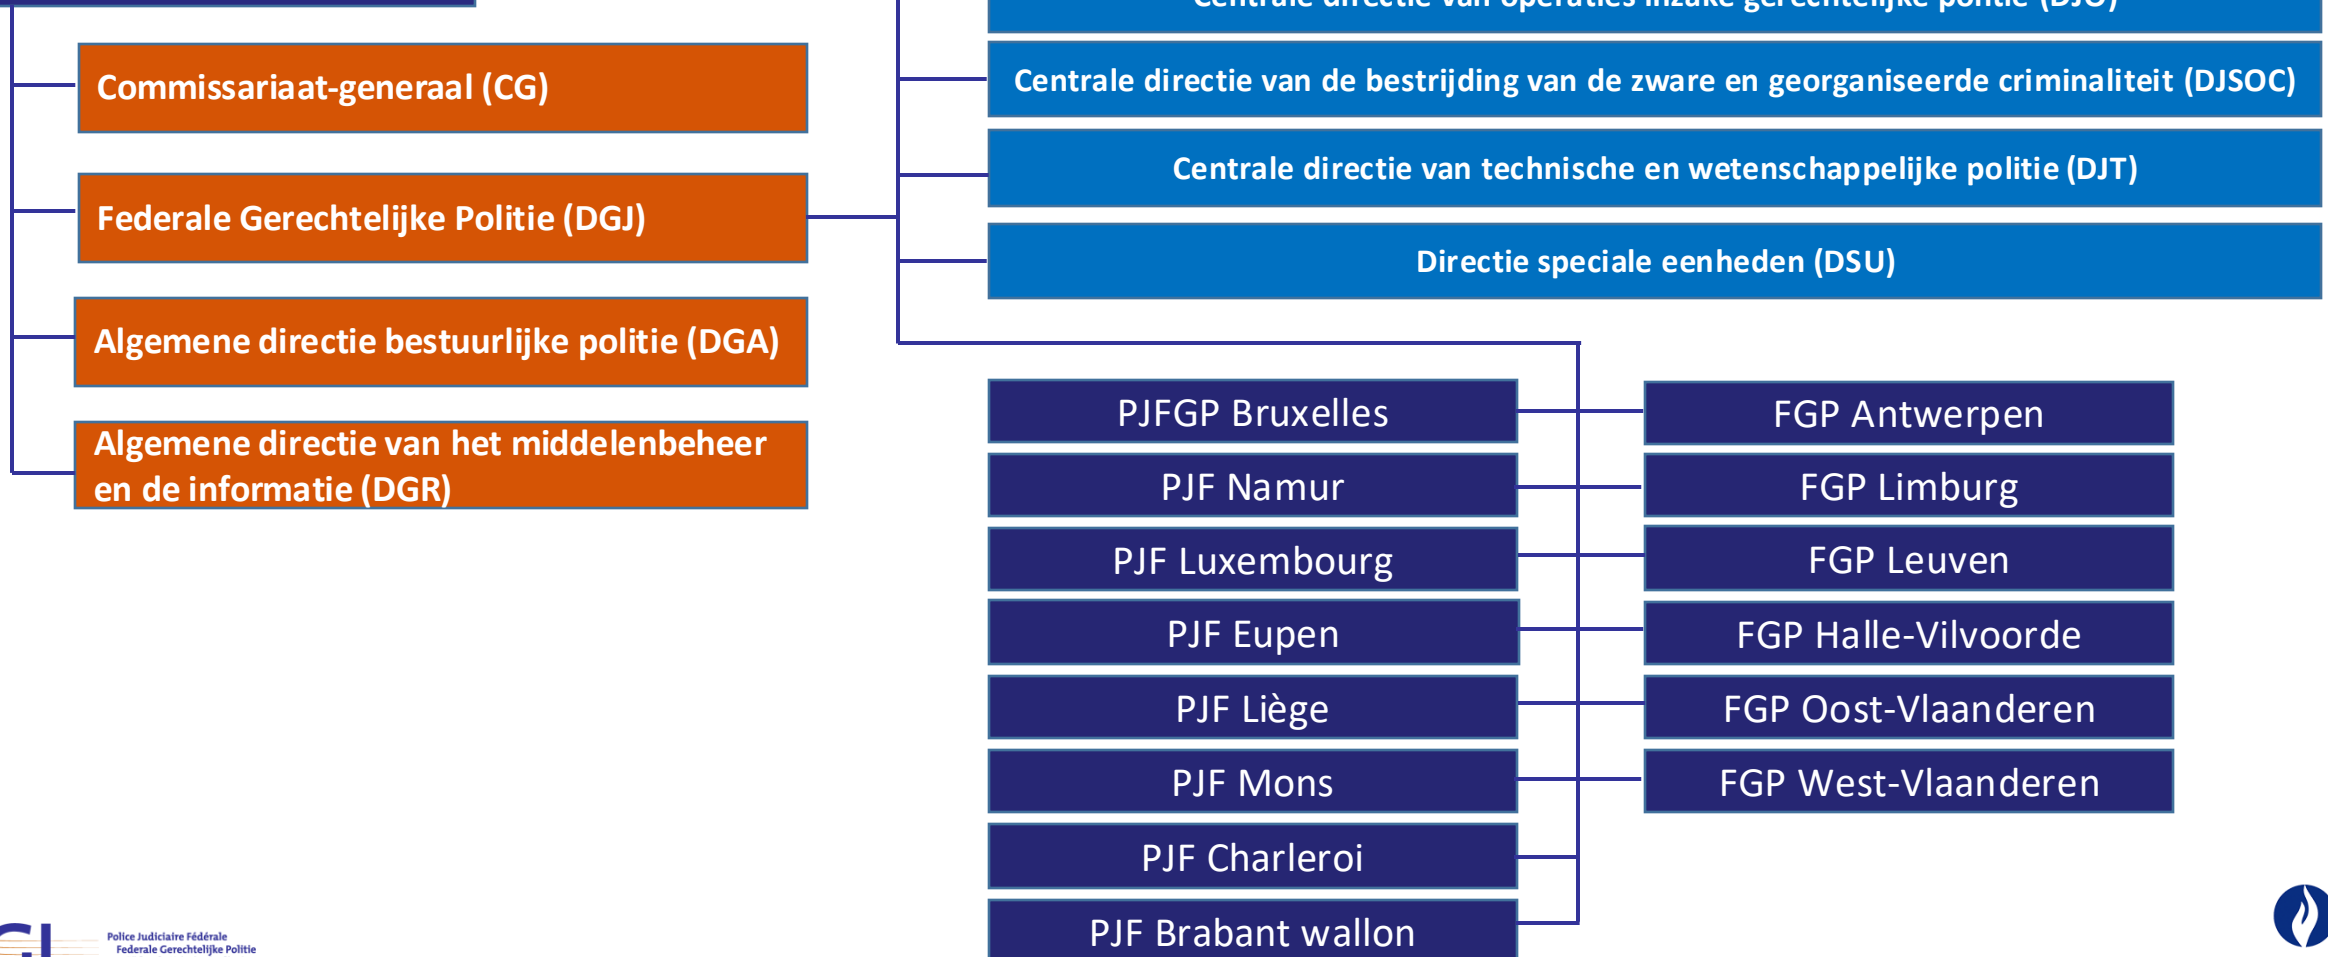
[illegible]

Commissariaat-generaal (CG)

Federale Gerechtelijke Politie (DGJ)

Algemene directie bestuurlijke politie (DGA)

Algemene directie van het middelenbeheer en de informatie (DGR)

Centrale directie van operaties inzake gerechtelijke politie (DJO)

Centrale directie van de bestrijding van de zware en georganiseerde criminaliteit (DJSOC)

Centrale directie van technische en wetenschappelijke politie (DJT)

Directie speciale eenheden (DSU)

PJFGP Bruxelles

PJF Namur

PJF Luxembourg

PJF Eupen

PJF Liège

PJF Mons

PJF Charleroi

PJF Brabant wallon

FGP Antwerpen

FGP Limburg

FGP Leuven

FGP Halle-Vilvoorde

FGP Oost-Vlaanderen

FGP West-Vlaanderen

Police Judiciaire Fédérale
Federale Gerechtelijke Politie